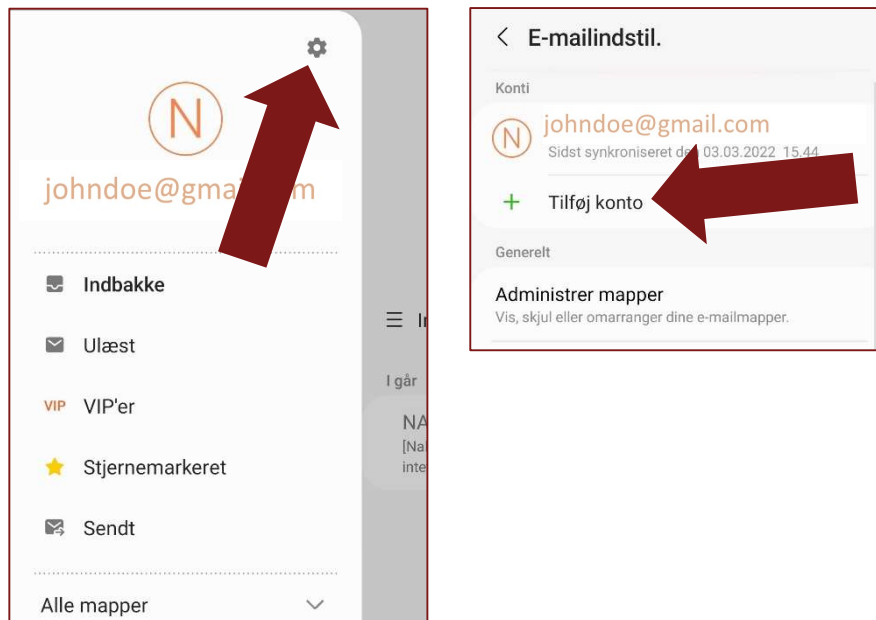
N

johndoe@gma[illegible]m

Indbakke

Ulæst

VIP VIP'er

Stjernemarkeret

Sendt

Alle mapper

In

I går

NA
[Na
inte

E-mailindstil.

Konti

N johndoe@gmail.com
Sidst synkroniseret d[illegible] 03.03.2022 15.44

+ Tilføj konto

Generelt

Administrer mapper
Vis, skjul eller omarranger dine e-mailmapper.